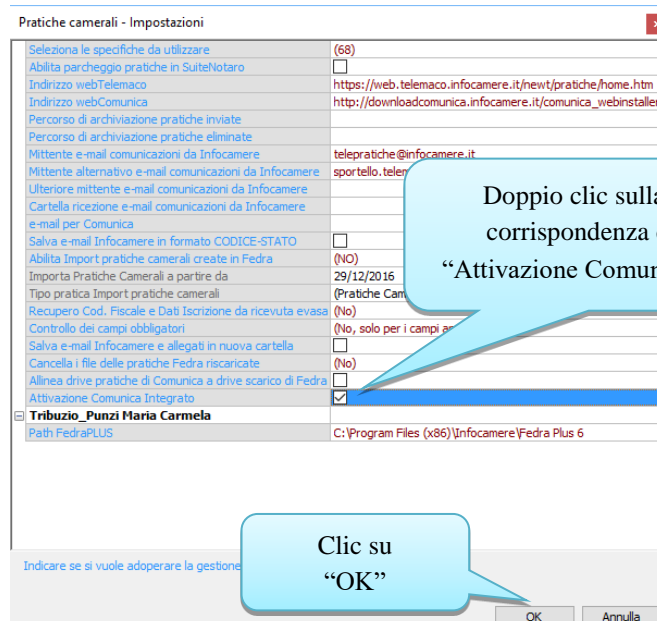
Pratiche camerali - Impostazioni

| | |
|---|---|
| Seleziona le specifiche da utilizzare | (68) |
| Abilita parcheggio pratiche in SuiteNotaro | |
| Indirizzo webTelemaco | https://web.telemaco.infocamere.it/newt/pratiche/home.htm |
| Indirizzo webComunica | http://downloadcomunica.infocamere.it/comunica_webinstaller |
| Percorso di archiviazione pratiche inviate | |
| Percorso di archiviazione pratiche eliminate | |
| Mittente e-mail comunicazioni da Infocamere | telepratiche@infocamere.it |
| Mittente alternativo e-mail comunicazioni da Infocamere | sportello.telem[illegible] |
| Ulteriore mittente e-mail comunicazioni da Infocamere | |
| Cartella ricezione e-mail comunicazioni da Infocamere | |
| e-mail per Comunica | |
| Salva e-mail Infocamere in formato CODICE-STATO | |
| Abilita Import pratiche camerali create in Fedra | (NO) |
| Importa Pratiche Camerali a partire da | 29/12/2016 |
| Tipo pratica Import pratiche camerali | (Pratiche Cam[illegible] |
| Recupero Cod. Fiscale e Dati Iscrizione da ricevuta evasa | (No) |
| Controllo dei campi obbligatori | (No, solo per i campi a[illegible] |
| Salva e-mail Infocamere e allegati in nuova cartella | |
| Cancella i file delle pratiche Fedra riscaricate | (No) |
| Allinea drive pratiche di Comunica a drive scarico di Fedra | |
| Attivazione Comunica Integrato | ☑ |
| Tribuzio_Punzi Maria Carmela | |
| Path FedraPLUS | C:\Program Files (x86)\Infocamere\Fedra Plus 6 |

Doppio clic sulla corrispondenza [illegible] “Attivazione Comun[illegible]

Indicare se si vuole adoperare la gestione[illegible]

Clic su “OK”

OK
Annulla